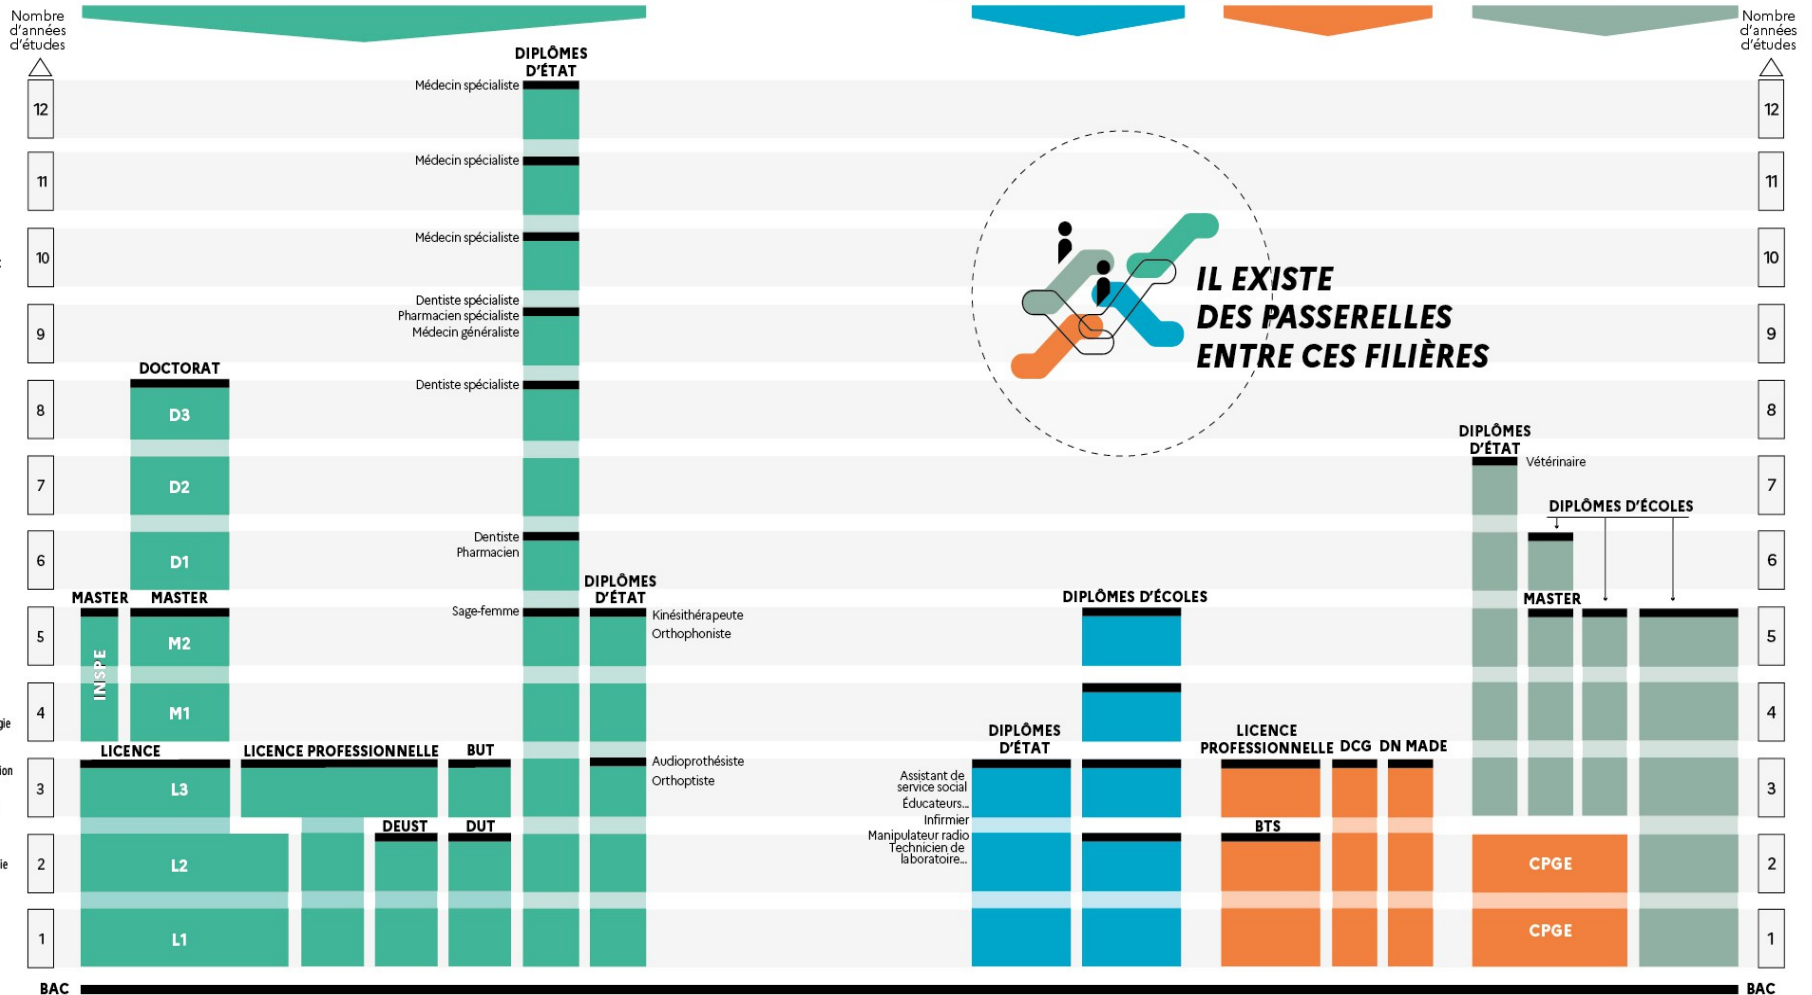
Nombre d'années d'études

12
11
10
9
8
7
6
5
4
3
2
1

BAC

DIPLÔMES D'ÉTAT
Médecin spécialiste
Médecin spécialiste
Médecin spécialiste
Dentiste spécialiste
Pharmacien spécialiste
Médecin généraliste
Dentiste spécialiste
Dentiste
Pharmacien
Sage-femme

DOCTORAT
D3
D2
D1

MASTER
INSPE
MASTER
M2
M1

LICENCE
L3
L2
L1

LICENCE PROFESSIONNELLE
BUT
DEUST
DUT

DIPLÔMES D'ÉTAT
Kinésithérapeute
Orthophoniste
Audioprothésiste
Orthoptiste

IL EXISTE DES PASSERELLES ENTRE CES FILIÈRES

DIPLÔMES D'ÉCOLES
DIPLÔMES D'ÉTAT
Assistant de service social
Éducateurs...
Infirmier
Manipulateur radio
Technicien de laboratoire...

LICENCE PROFESSIONNELLE
DCG
DN MADE
BTS

DIPLÔMES D'ÉTAT
Vétérinaire
DIPLÔMES D'ÉCOLES
MASTER
CPGE
CPGE

Nombre d'années d'études

12
11
10
9
8
7
6
5
4
3
2
1

BAC